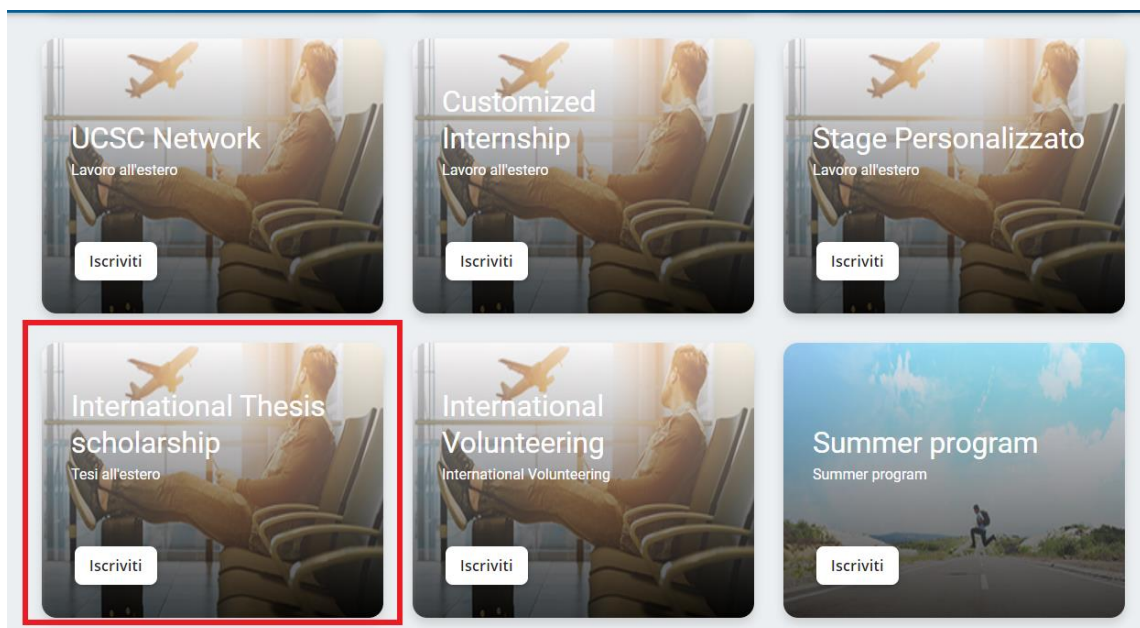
UCSC Network
Lavoro all'estero
Iscriviti

Customized Internship
Lavoro all'estero
Iscriviti

Stage Personalizzato
Lavoro all'estero
Iscriviti

International Thesis scholarship
Tesi all'estero
Iscriviti

International Volunteering
International Volunteering
Iscriviti

Summer program
Summer program
Iscriviti